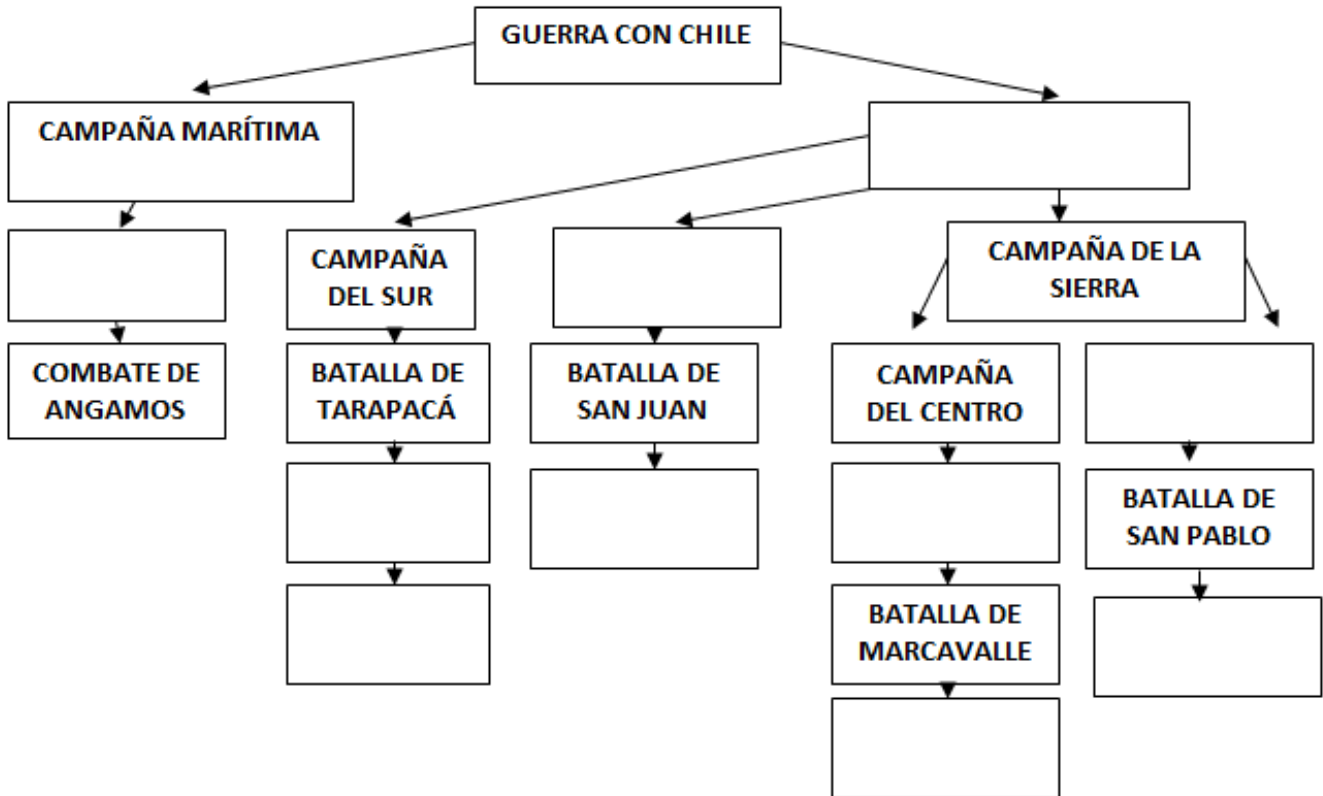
GUERRA CON CHILE

CAMPAÑA MARÍTIMA

COMBATE DE ANGAMOS

CAMPAÑA DEL SUR

BATALLA DE TARAPACÁ

BATALLA DE SAN JUAN

CAMPAÑA DE LA SIERRA

CAMPAÑA DEL CENTRO

BATALLA DE MARCAVALLE

BATALLA DE SAN PABLO